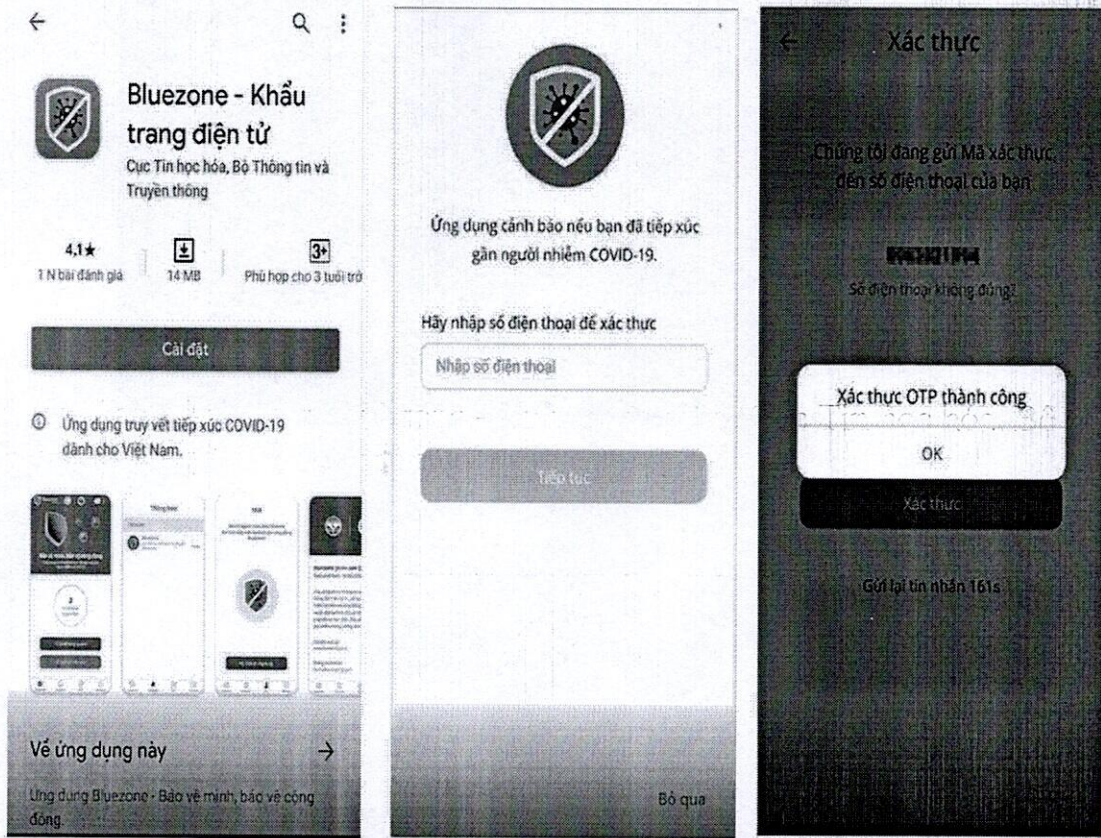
Bluezone - Khẩu trang điện tử

Cục Tin học hóa, Bộ Thông tin và Truyền thông

4,1★
1 N bài đánh giá

14 MB

3+
Phù hợp cho 3 tuổi trở

Cài đặt

Ứng dụng truy vết tiếp xúc COVID-19 dành cho Việt Nam.

Về ứng dụng này

Ứng dụng Bluezone - Bảo vệ mình, bảo vệ cộng đồng.

Ứng dụng cảnh báo nếu bạn đã tiếp xúc gần người nhiễm COVID-19.

Hãy nhập số điện thoại để xác thực

Nhập số điện thoại

Tiếp tục

Bỏ qua

Xác thực

Chúng tôi đang gửi Mã xác thực đến số điện thoại của bạn

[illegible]

Số điện thoại không đúng?

Xác thực OTP thành công

OK

Xác thực

Gửi lại tin nhắn 161s